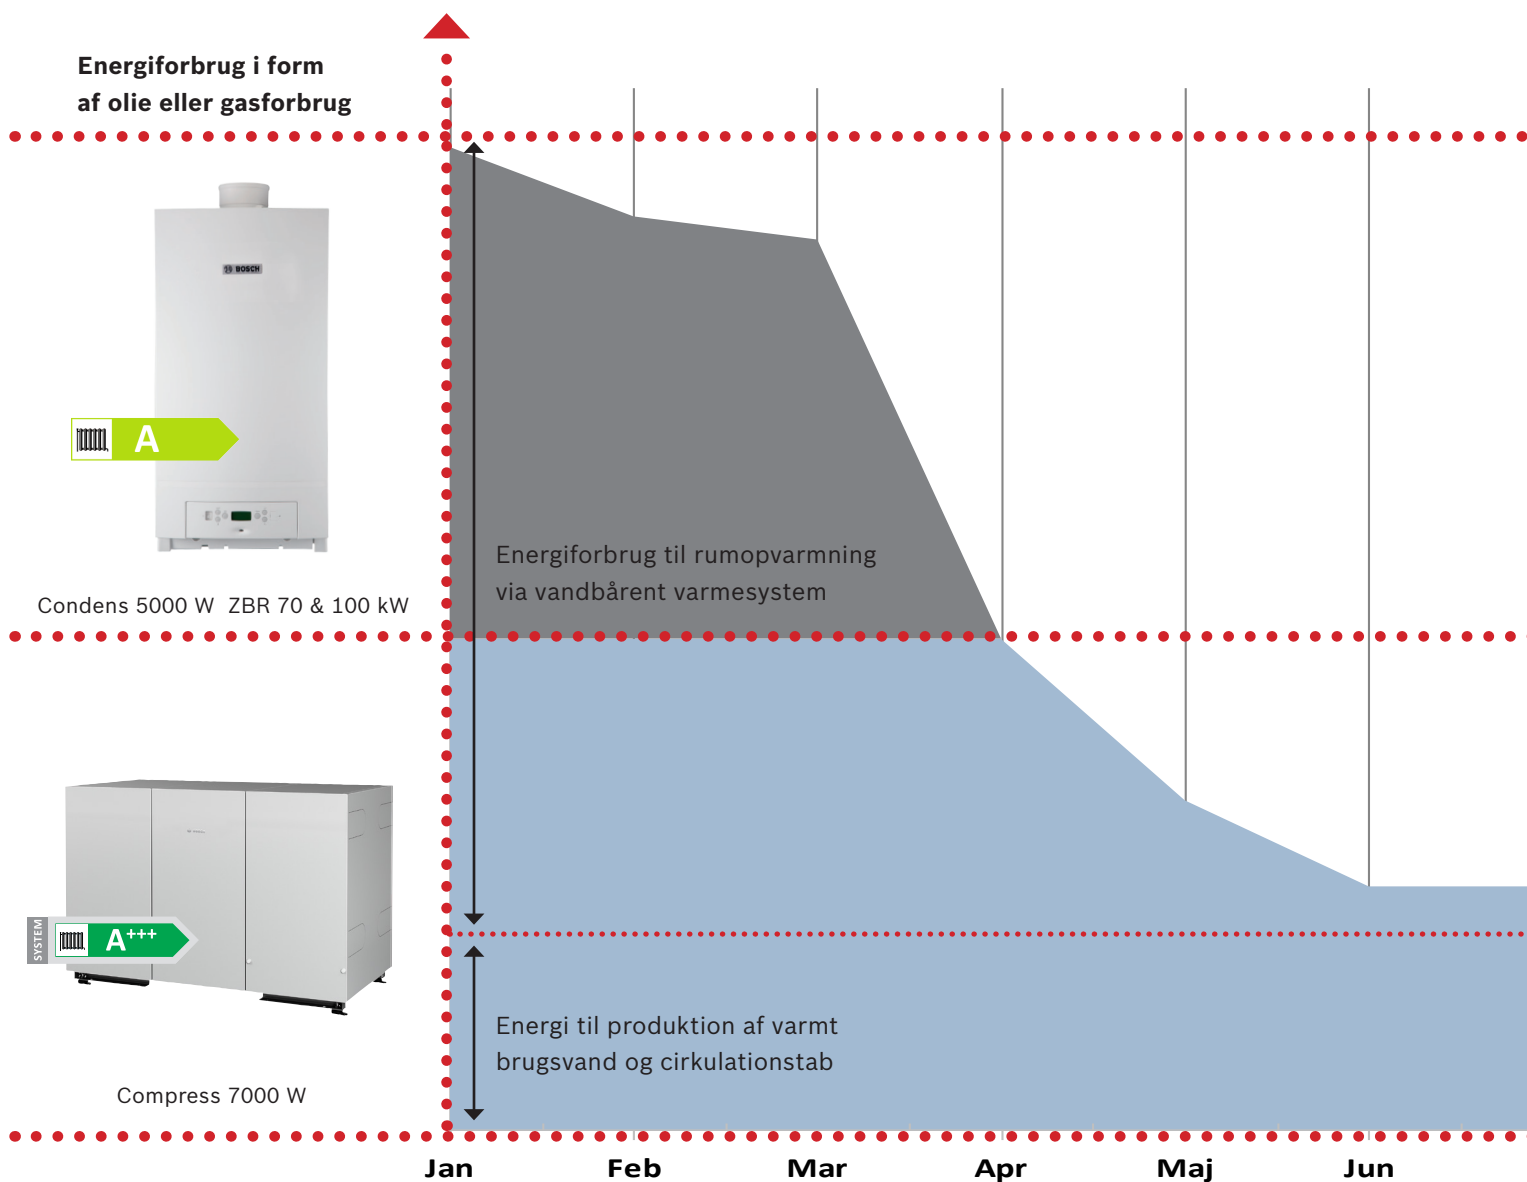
Energiforbrug i form
af olie eller gasforbrug

BOSCH

A

Condens 5000 W ZBR 70 & 100 kW

SYSTEM

A$^{+++}$

Compress 7000 W

Energiforbrug til rumopvarmning
via vandbårent varmesystem

Energi til produktion af varmt
brugsvand og cirkulationstab

Jan Feb Mar Apr Maj Jun